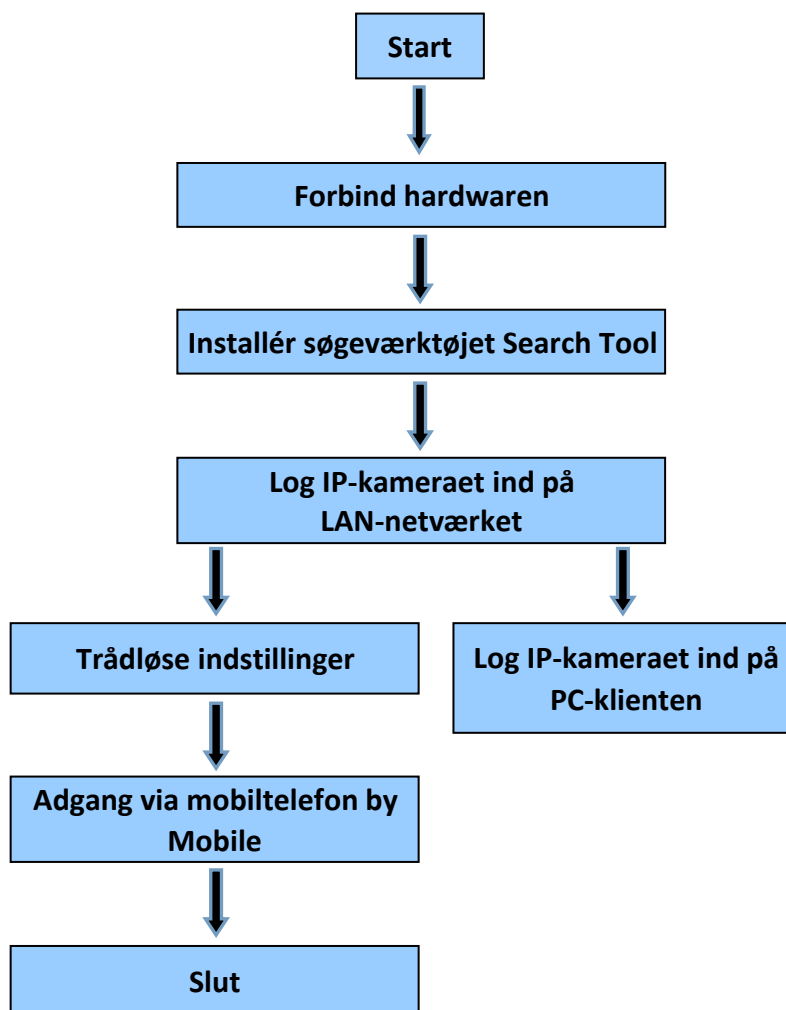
Start

Forbind hardwaren

Installér søgeværktøjet Search Tool

Log IP-kameraet ind på LAN-netværket

Trådløse indstillinger

Log IP-kameraet ind på PC-klienten

Adgang via mobiltelefon by Mobile

Slut